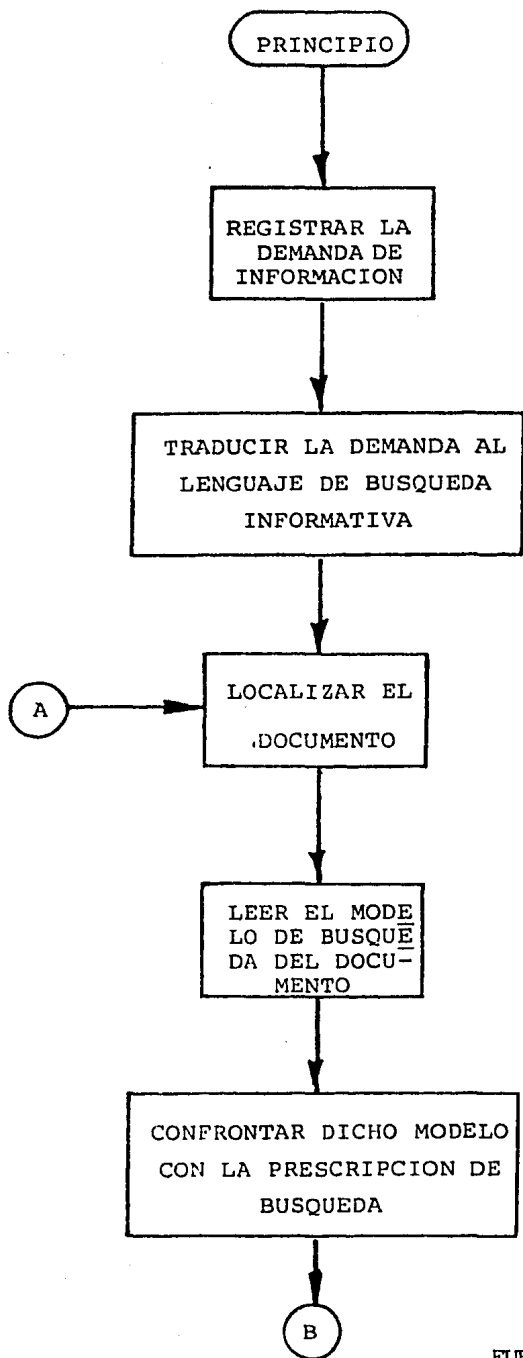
PRINCIPIO

REGISTRAR LA DEMANDA DE INFORMACION

TRADUCIR LA DEMANDA AL LENGUAJE DE BUSQUEDA INFORMATIVA

A

LOCALIZAR EL DOCUMENTO

LEER EL MODELO DE BUSQUEDA DEL DOCUMENTO

CONFRONTAR DICHO MODELO CON LA PRESCRIPCION DE BUSQUEDA

B

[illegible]